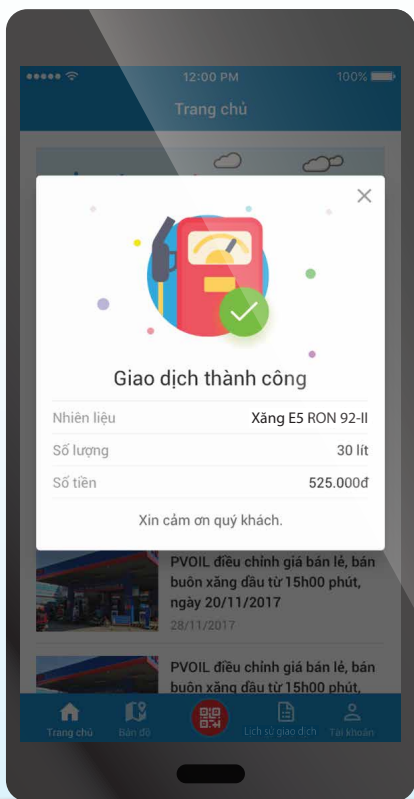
12:00 PM
100%
Trang chủ

Giao dịch thành công

| Nhiên liệu | Xăng E5 RON 92-II |
|---|---|
| Số lượng | 30 lít |
| Số tiền | 525.000đ |

Xin cảm ơn quý khách.

PVOIL điều chỉnh giá bán lẻ, bán buôn xăng dầu từ 15h00 phút, ngày 20/11/2017
28/11/2017

PVOIL điều chỉnh giá bán lẻ, bán buôn xăng dầu từ 15h00 phút,

Trang chủ
Bản đồ
Lịch sử giao dịch
Tài khoản